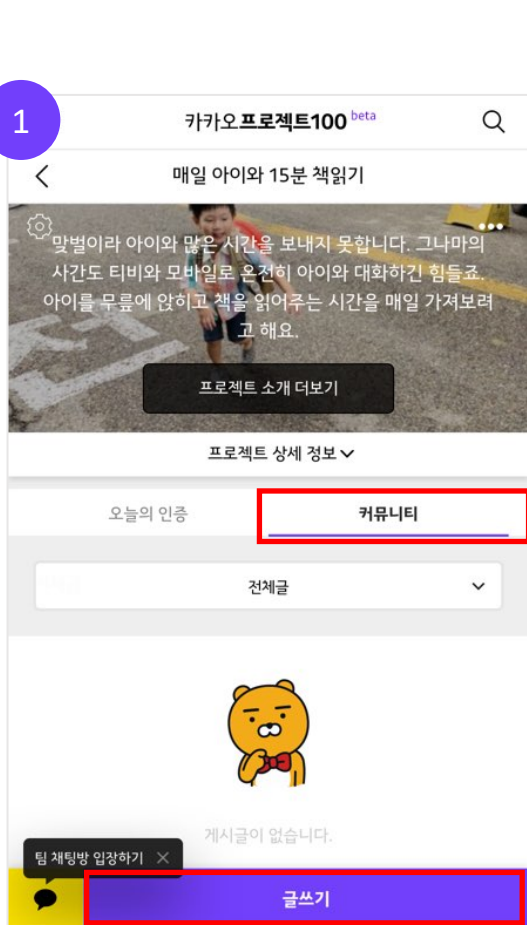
1

카카오프로젝트100 beta

매일 아이와 15분 책읽기

맞벌이라 아이와 많은 시간을 보내지 못합니다. 그나마의 사간도 티비와 모바일로 온전히 아이와 대화하긴 힘들죠. 아이를 무릎에 앉히고 책을 읽어주는 시간을 매일 가져보려고 해요.

프로젝트 소개 더보기

프로젝트 상세 정보

오늘의 인증

커뮤니티

전체글

게시글이 없습니다.

팀 채팅방 입장하기

글쓰기